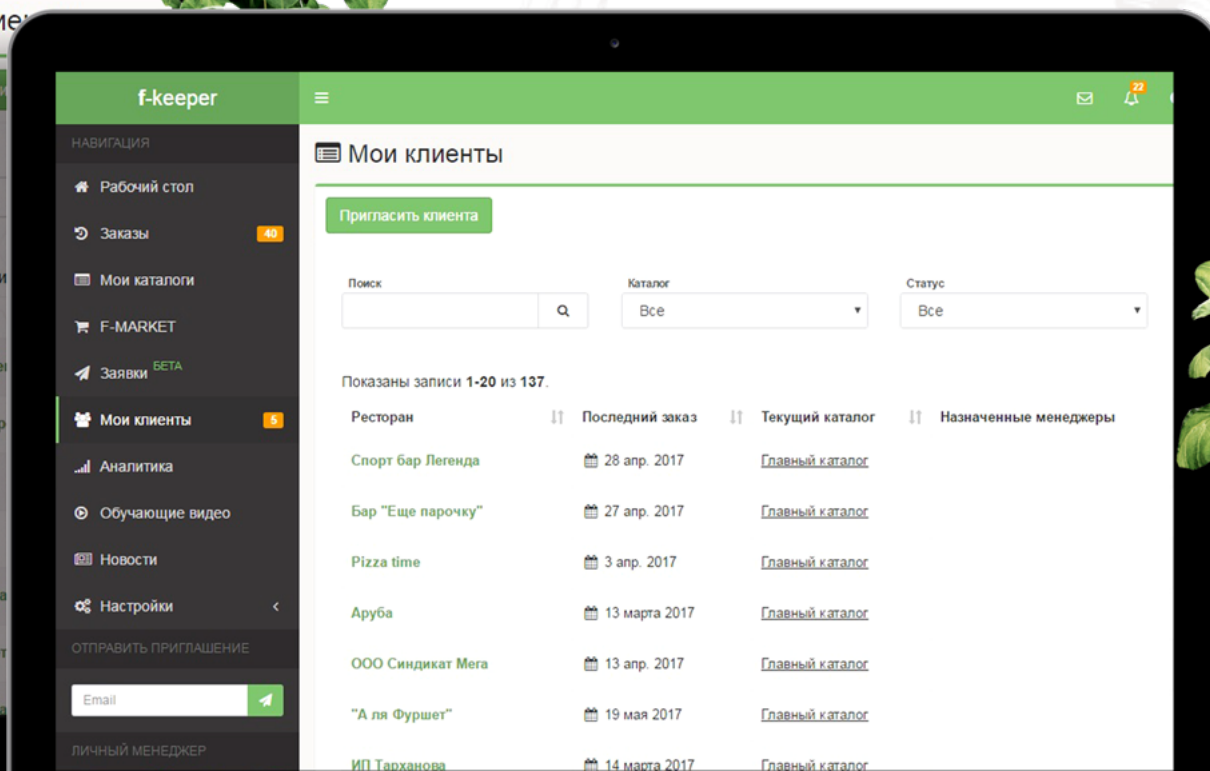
f-keeper

22

НАВИГАЦИЯ
Рабочий стол
Заказы 40
Мои каталоги
F-MARKET
Заявки БЕТА
Мои клиенты 5
Аналитика
Обучающие видео
Новости
Настройки
ОТПРАВИТЬ ПРИГЛАШЕНИЕ
Email
ЛИЧНЫЙ МЕНЕДЖЕР

Мои клиенты

Пригласить клиента

Поиск
Каталог
Все
Статус
Все

Показаны записи 1-20 из 137.

| Ресторан | Последний заказ | Текущий каталог | Назначенные менеджеры |
|---|---|---|---|
| Спорт бар Легенда | 28 апр. 2017 | Главный каталог | |
| Бар "Еще парочку" | 27 апр. 2017 | Главный каталог | |
| Pizza time | 3 апр. 2017 | Главный каталог | |
| Аруба | 13 марта 2017 | Главный каталог | |
| ООО Синдикат Мега | 13 апр. 2017 | Главный каталог | |
| "А ля Фуршет" | 19 мая 2017 | Главный каталог | |
| ИП Тарханова | 14 марта 2017 | Главный каталог | |